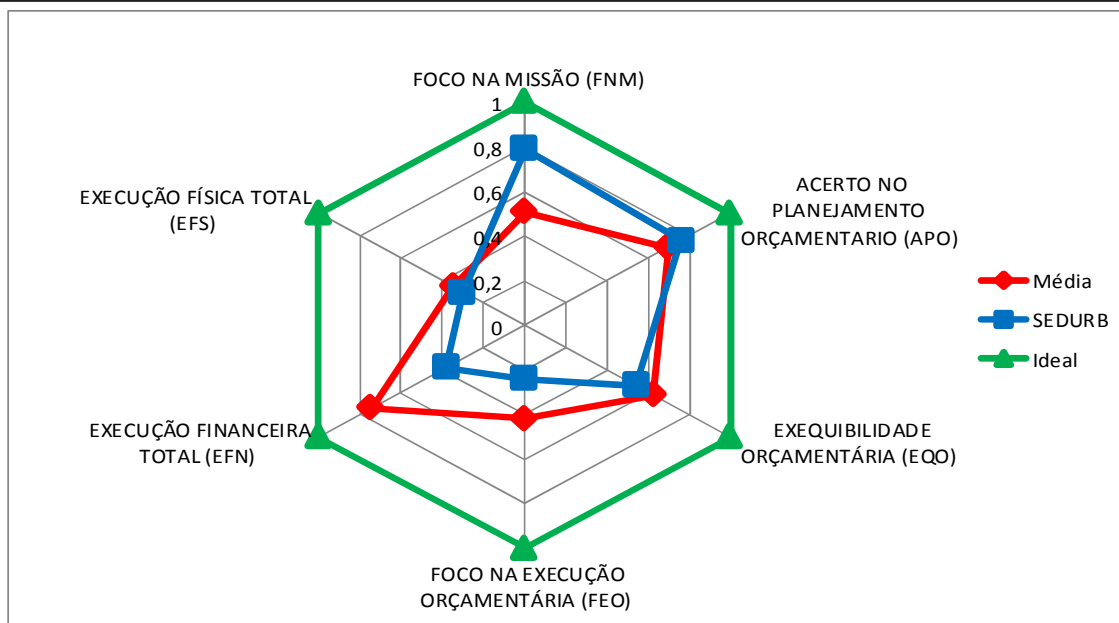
FOCO NA MISSÃO (FNM)

1
0,8
0,6
0,4
0,2
0

ACERTO NO PLANEJAMENTO ORÇAMENTARIO (APO)

EXEQUIBILIDADE ORÇAMENTÁRIA (EQO)

FOCO NA EXECUÇÃO ORÇAMENTÁRIA (FEO)

EXECUÇÃO FINANCEIRA TOTAL (EFN)

EXECUÇÃO FÍSICA TOTAL (EFS)

Média
SEDURB
Ideal